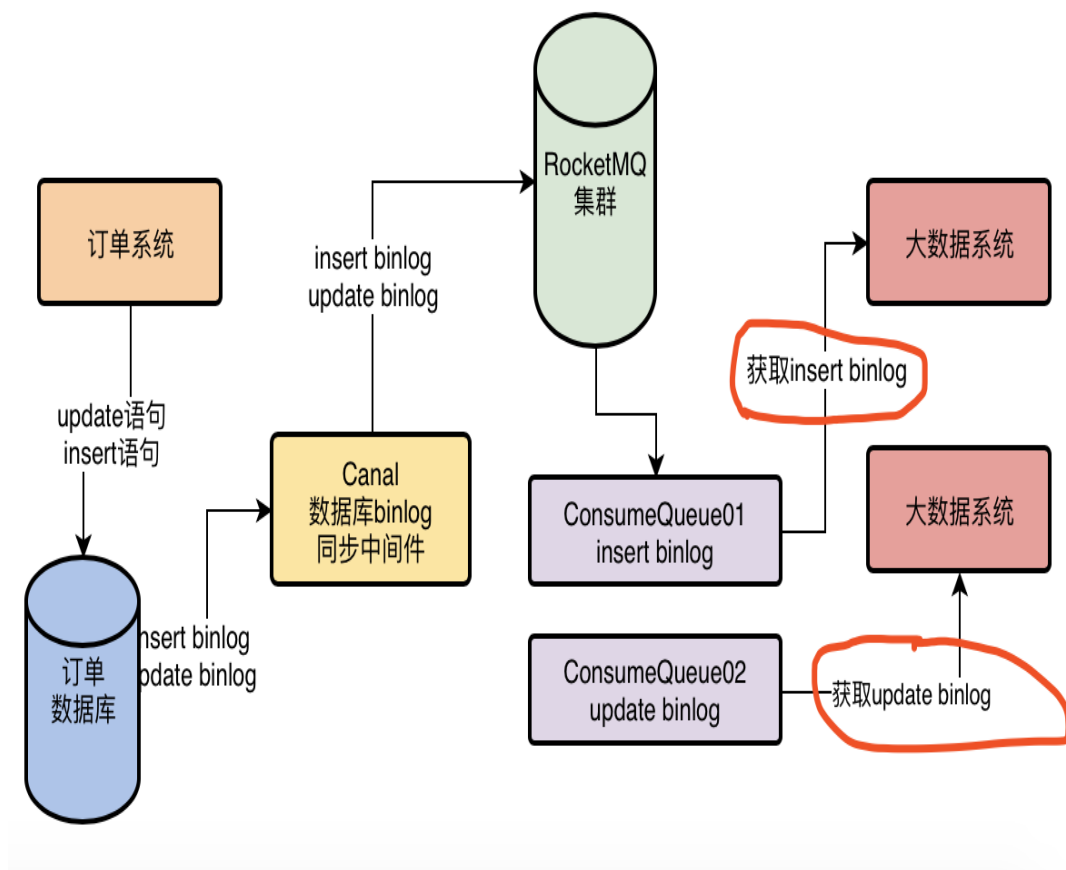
订单系统

update语句
insert语句

订单
数据库

nsert binlog
pdate binlog

Canal
数据库binlog
同步中间件

insert binlog
update binlog

RocketMQ
集群

ConsumeQueue01
insert binlog

ConsumeQueue02
update binlog

获取insert binlog

获取update binlog

大数据系统

大数据系统